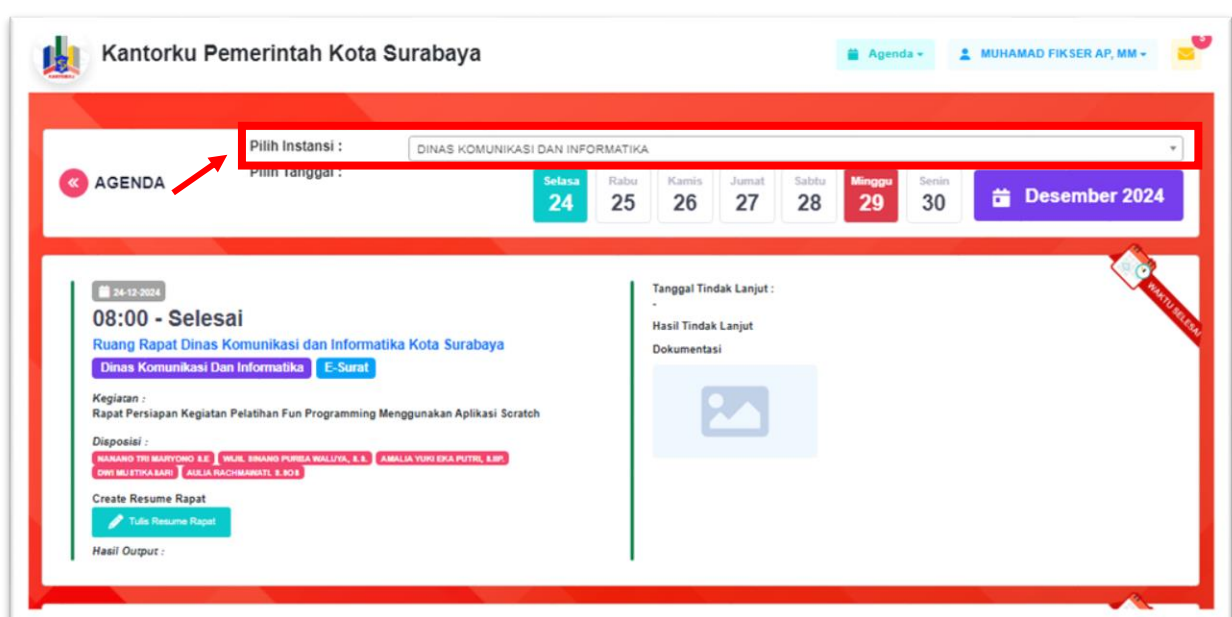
Kantorku Pemerintah Kota Surabaya

Agenda ▾ MUHAMAD FIKSER AP, MM ▾

AGENDA

Pilih Instansi : DINAS KOMUNIKASI DAN INFORMATIKA

Pilih Tanggal :

| Selasa 24 | Rabu 25 | Kamis 26 | Jumat 27 | Sabtu 28 | Minggu 29 | Senin 30 |
|---|---|---|---|---|---|---|

Desember 2024

24-12-2024

08:00 - Selesai

Ruang Rapat Dinas Komunikasi dan Informatika Kota Surabaya

Dinas Komunikasi Dan Informatika E-Surat

Kegiatan :

Rapat Persiapan Kegiatan Pelatihan Fun Programming Menggunakan Aplikasi Scratch

Disposisi :

NANANG TRI MARYONO S.E WIJIL SINANG PURBA WALUYA, S.S. AMALIA YUKI EKA PUTRI, S.SP. DWI MUSTIKASARI AULIA RACHMAWATI, S.SOS

Create Resume Rapat

Tulis Resume Rapat

Hasil Output :

Tanggal Tindak Lanjut :

-

Hasil Tindak Lanjut

Dokumentasi

WAKTU SELESAI